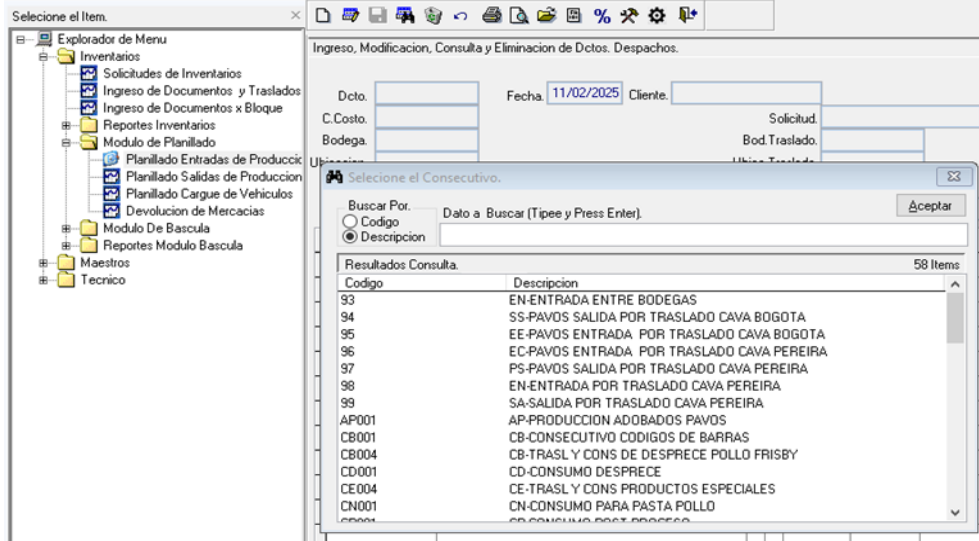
Selecione el Item.

Explorador de Menu
Inventarios
Solicitudes de Inventarios
Ingreso de Documentos y Traslados
Ingreso de Documentos x Bloque
Reportes Inventarios
Modulo de Planillado
Planillado Entradas de Produccic
Planillado Salidas de Produccion
Planillado Cargue de Vehiculos
Devolucion de Mercacias
Modulo De Bascula
Reportes Modulo Bascula
Maestros
Tecnico

%

Ingreso, Modificacion, Consulta y Eliminacion de Dctos. Despachos.

Dcto.
Fecha. 11/02/2025 Cliente.
C.Costo.
Solicitud.
Bodega.
Bod.Traslado.

Selecione el Consecutivo.

Buscar Por.
Codigo
Descripcion
Dato a Buscar (Tipee y Press Enter).
Aceptar

Resultados Consulta. 58 Items

| Codigo | Descripcion |
|---|---|
| 93 | EN-ENTRADA ENTRE BODEGAS |
| 94 | SS-PAVOS SALIDA POR TRASLADO CAVA BOGOTA |
| 95 | EE-PAVOS ENTRADA POR TRASLADO CAVA BOGOTA |
| 96 | EC-PAVOS ENTRADA POR TRASLADO CAVA PEREIRA |
| 97 | PS-PAVOS SALIDA POR TRASLADO CAVA PEREIRA |
| 98 | EN-ENTRADA POR TRASLADO CAVA PEREIRA |
| 99 | SA-SALIDA POR TRASLADO CAVA PEREIRA |
| AP001 | AP-PRODUCCION ADOBADOS PAVOS |
| CB001 | CB-CONSECUTIVO CODIGOS DE BARRAS |
| CB004 | CB-TRASL Y CONS DE DESPRECE POLLO FRISBY |
| CD001 | CD-CONSUMO DESPRECE |
| CE004 | CE-TRASL Y CONS PRODUCTOS ESPECIALES |
| CN001 | CN-CONSUMO PARA PASTA POLLO |
| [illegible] | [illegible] |